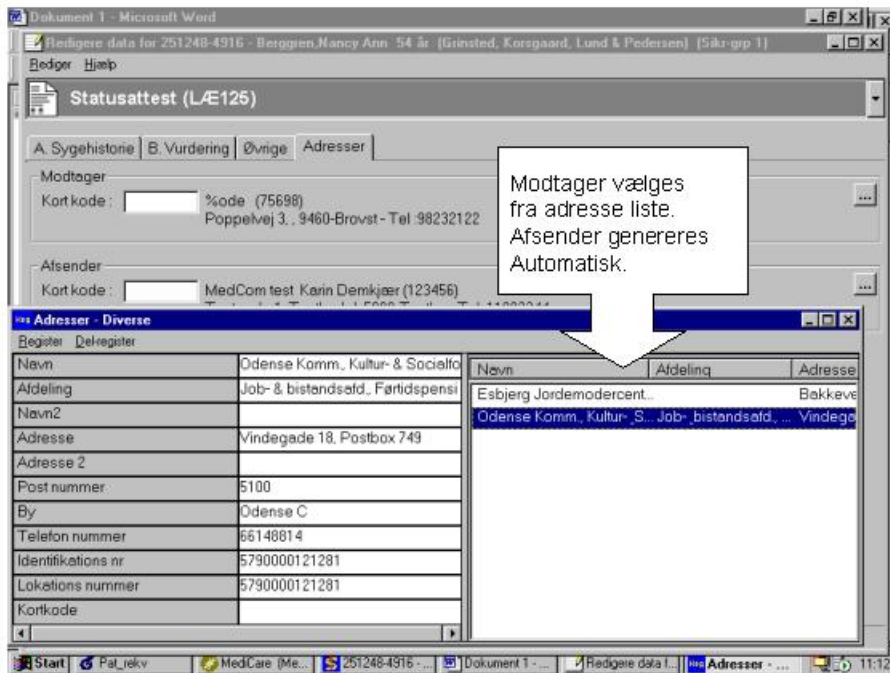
Dokument 1 - Microsoft Word

Redigere data for 251248-4916 - Berggren,Nancy Ann 54 år (Grinsted, Korsgaard, Lund & Pedersen) (Sikr-grp 1)

Rediger Hjælp

Statusattest (LÆ125)

A. Sygehistorie | B. Vurdering | Øvrige | Adresser

Modtager
Kort kode : %ode (75698)
Poppelvej 3, , 9460-Brovst - Tel :98232122

Modtager vælges fra adresse liste. Afsender genereres Automatisk.

Afsender
Kort kode : MedCom test Karin Demkjær (123456)
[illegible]

Adresser - Diverse
Register Delregister

| Navn | Odense Komm., Kultur- & Socialfo |
|---|---|
| Afdeling | Job- & bistandsafd., Førtidspensi |
| Navn2 | |
| Adresse | Vindegade 18, Postbox 749 |
| Adresse 2 | |
| Post nummer | 5100 |
| By | Odense C |
| Telefon nummer | 66148814 |
| Identifikations nr | 5790000121281 |
| Lokations nummer | 5790000121281 |
| Kortkode | |

| Navn | Afdeling | Adresse |
|---|---|---|
| Esbjerg Jordemodercent... | | Bakkeve |
| Odense Komm., Kultur- S... | Job- bistandsafd., ... | Vindega |

Start | Pat_rekv | MediCare (Me... | 251248-4916 - ... | Dokument 1 - ... | Redigere data f... | Adresser - ... | 11:12